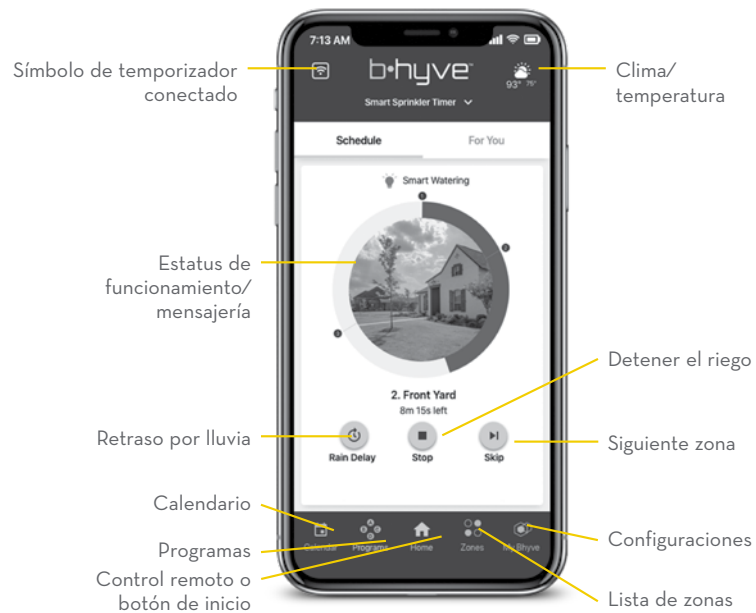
7:13 AM

Símbolo de temporizador conectado

b·hyve

93° 76°

Clima/ temperatura

Smart Sprinkler Timer

Schedule

For You

Smart Watering

Estatus de funcionamiento/ mensajería

2. Front Yard

8m 15s left

Detener el riego

Retraso por lluvia

Rain Delay

Stop

Skip

Siguiente zona

Calendario

Calendar

Programs

Home

Zones

My Bhyve

Configuraciones

Programas

Control remoto o botón de inicio

Lista de zonas